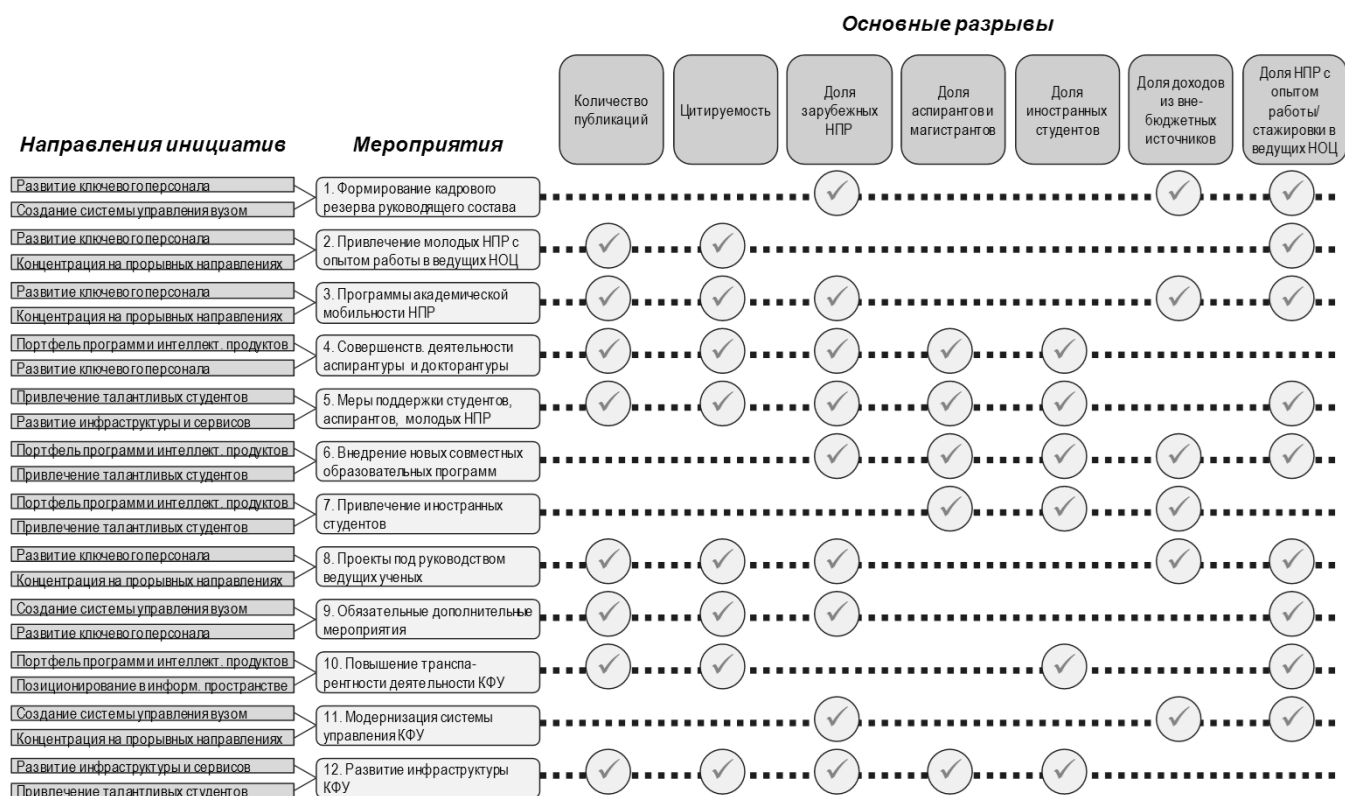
Основные разрывы

| Направления инициатив | Мероприятия | Количество публикаций | Цитируемость | Доля зарубежных НПР | Доля аспирантов и магистрантов | Доля иностранных студентов | Доля доходов из вне-бюджетных источников | Доля НПР с опытом работы/ стажировки в ведущих НОЦ |
|---|---|---|---|---|---|---|---|---|
| Развитие ключевого персонала; Создание системы управления вузом | 1. Формирование кадрового резерва руководящего состава | | | ✓ | | | ✓ | ✓ |
| Развитие ключевого персонала; Концентрация на прорывных направлениях | 2. Привлечение молодых НПР с опытом работы в ведущих НОЦ | ✓ | ✓ | | | | | ✓ |
| Развитие ключевого персонала; Концентрация на прорывных направлениях | 3. Программы академической мобильности НПР | ✓ | ✓ | ✓ | | | ✓ | ✓ |
| Портфель программ и интеллект. продуктов; Развитие ключевого персонала | 4. Совершенств. деятельности аспирантуры и докторантуры | ✓ | ✓ | ✓ | ✓ | ✓ | | |
| Привлечение талантливых студентов; Развитие инфраструктуры и сервисов | 5. Меры поддержки студентов, аспирантов, молодых НПР | ✓ | ✓ | ✓ | | | | ✓ |
| Портфель программ и интеллект. продуктов; Привлечение талантливых студентов | 6. Внедрение новых совместных образовательных программ | | | ✓ | ✓ | ✓ | ✓ | ✓ |
| Портфель программ и интеллект. продуктов; Привлечение талантливых студентов | 7. Привлечение иностранных студентов | | | | ✓ | ✓ | ✓ | |
| Развитие ключевого персонала; Концентрация на прорывных направлениях | 8. Проекты под руководством ведущих ученых | ✓ | ✓ | ✓ | | | ✓ | ✓ |
| Создание системы управления вузом; Развитие ключевого персонала | 9. Обязательные дополнительные мероприятия | ✓ | ✓ | ✓ | | | | ✓ |
| Портфель программ и интеллект. продуктов; Позиционирование в информ. пространстве | 10. Повышение транспарентности деятельности КФУ | ✓ | ✓ | | | ✓ | | ✓ |
| Создание системы управления вузом; Концентрация на прорывных направлениях | 11. Модернизация системы управления КФУ | | | ✓ | | | ✓ | ✓ |
| Развитие инфраструктуры и сервисов; Привлечение талантливых студентов | 12. Развитие инфраструктуры КФУ | ✓ | ✓ | ✓ | ✓ | ✓ | | |